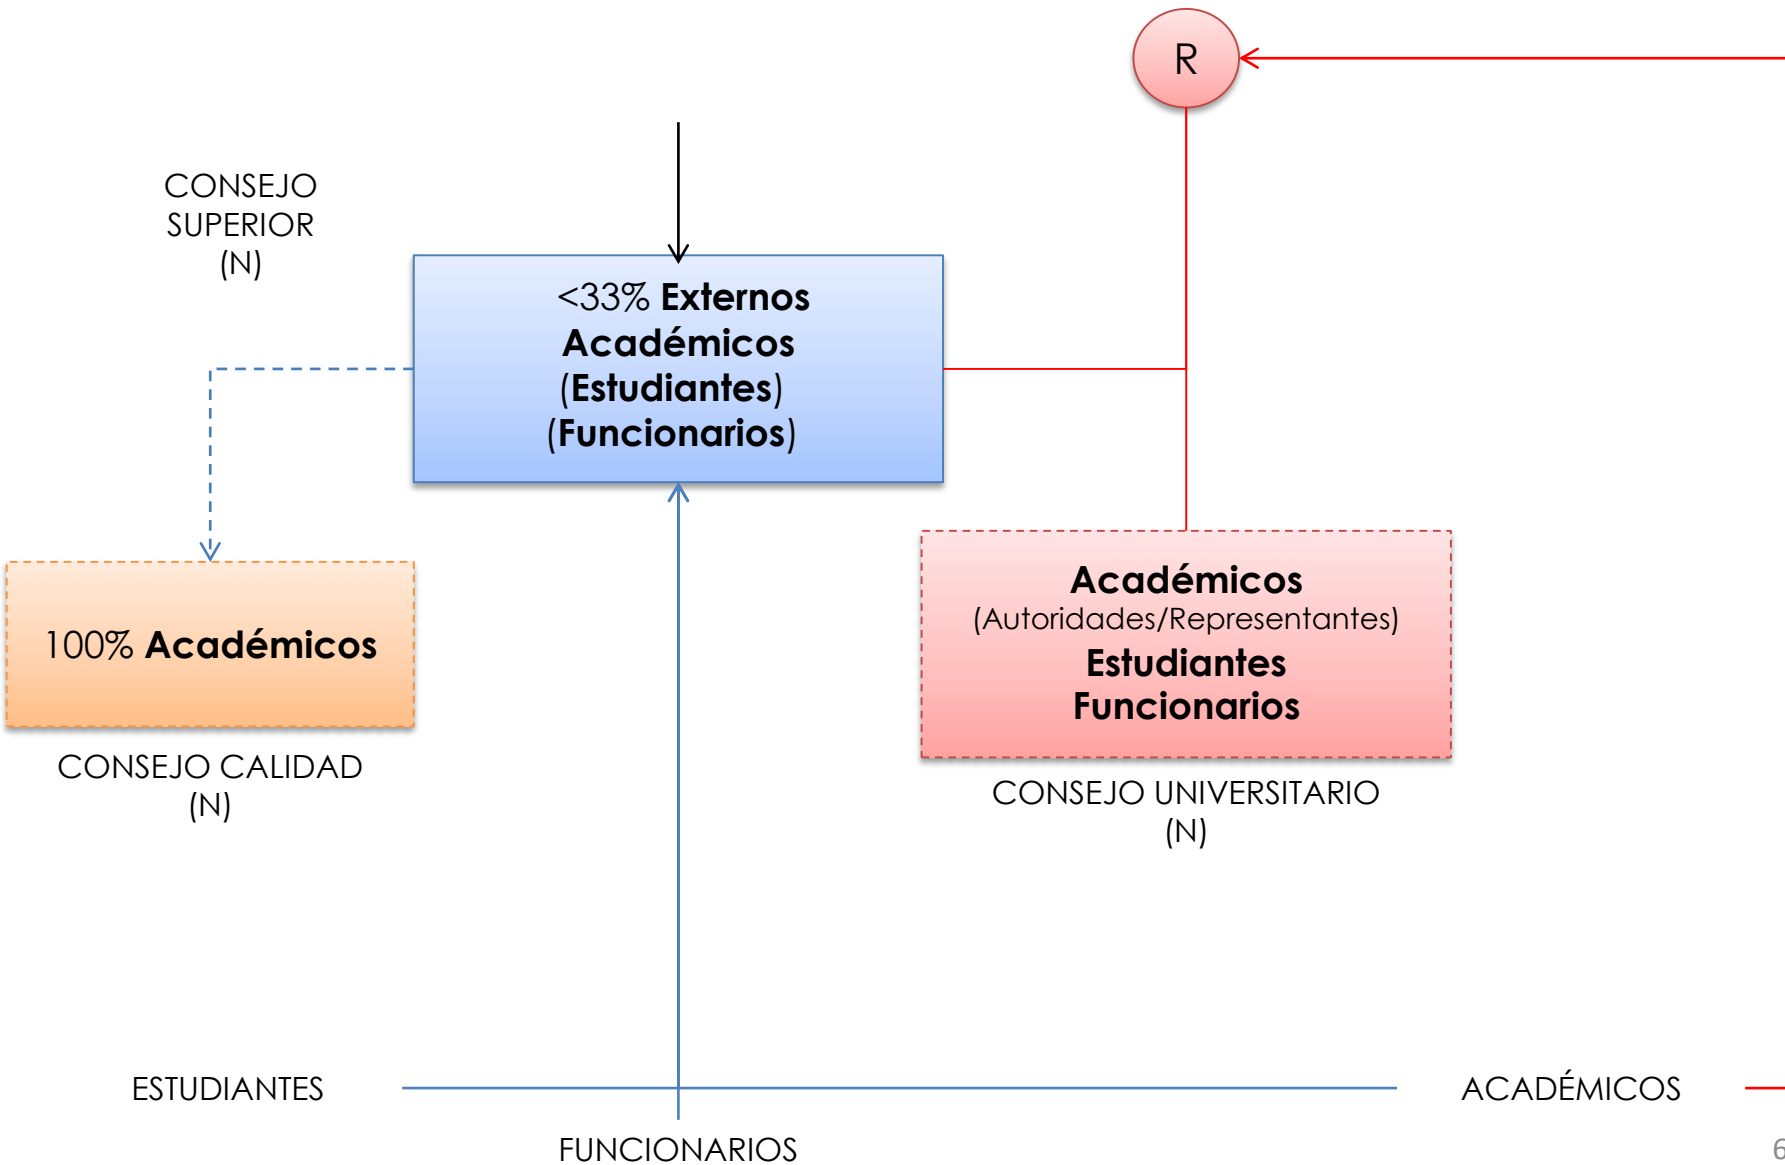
R

CONSEJO SUPERIOR
(N)

<33% **Externos**
**Académicos**
(**Estudiantes**)
(**Funcionarios**)

100% **Académicos**

CONSEJO CALIDAD
(N)

**Académicos**
(Autoridades/Representantes)
**Estudiantes**
**Funcionarios**

CONSEJO UNIVERSITARIO
(N)

ESTUDIANTES

ACADÉMICOS

FUNCIONARIOS

6